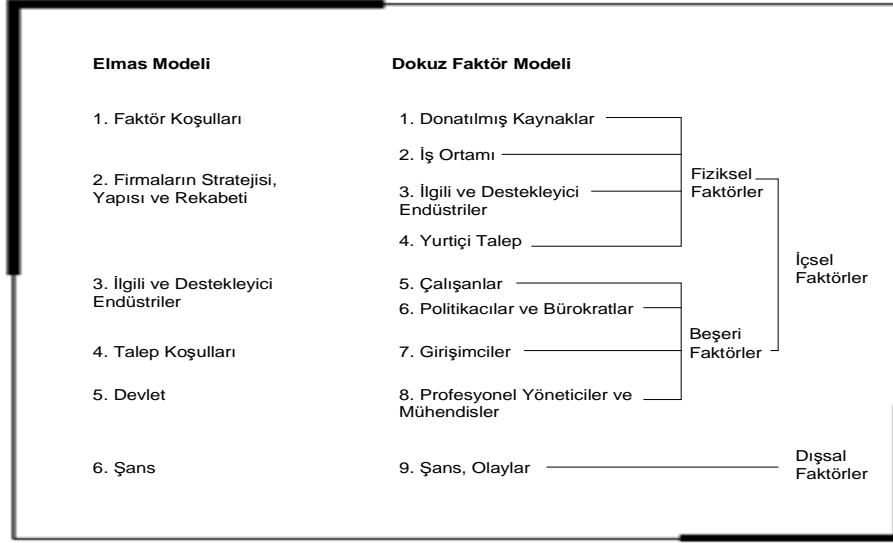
Elmas Modeli

1. Faktör Koşulları

2. Firmaların Stratejisi, Yapısı ve Rekabeti

3. İlgili ve Destekleyici Endüstriler

4. Talep Koşulları

5. Devlet

6. Şans

Dokuz Faktör Modeli

1. Donatılmış Kaynaklar

2. İş Ortamı

3. İlgili ve Destekleyici Endüstriler

4. Yurtiçi Talep

5. Çalışanlar

6. Politikacılar ve Bürokratlar

7. Girişimciler

8. Profesyonel Yöneticiler ve Mühendisler

9. Şans, Olaylar

Fiziksel Faktörler

Beşeri Faktörler

İçsel Faktörler

Dışsal Faktörler